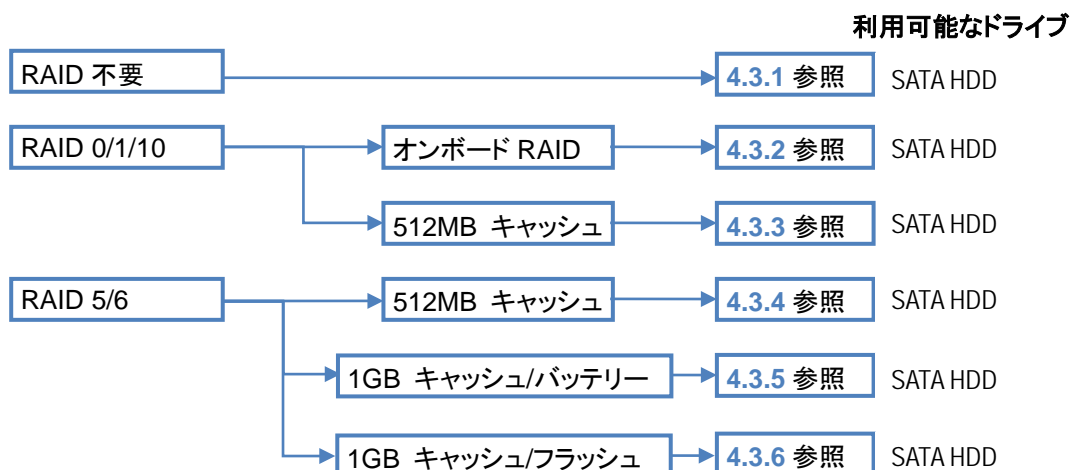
利用可能なドライブ

RAID 不要

4.3.1 参照

SATA HDD

RAID 0/1/10

オンボード RAID

4.3.2 参照

SATA HDD

512MB キャッシュ

4.3.3 参照

SATA HDD

RAID 5/6

512MB キャッシュ

4.3.4 参照

SATA HDD

1GB キャッシュ/バッテリー

4.3.5 参照

SATA HDD

1GB キャッシュ/フラッシュ

4.3.6 参照

SATA HDD